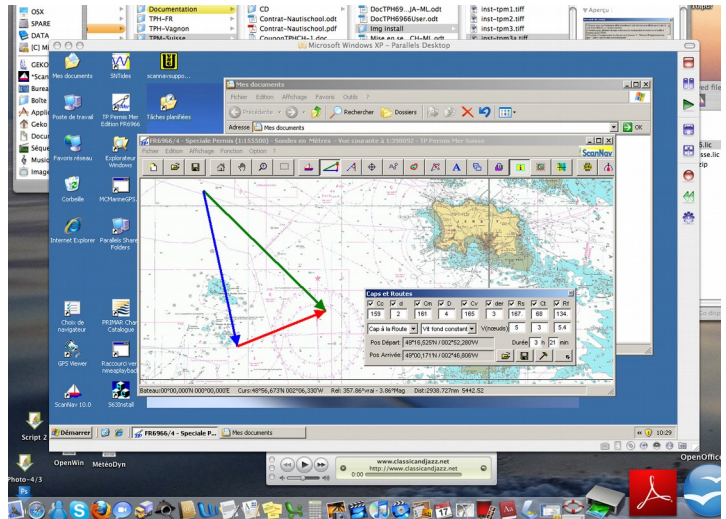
OSX
SPARE
DATA
[C] M
Documentation
TPH-FR
TPH-Vagnon
TPH-Suisse
CD
Contrat-Nautischool.odt
Contrat-Nautischool.pdf
CouponTPHCH-1.doc
DocTPH69...JA-ML.odt
DocTPH6966User.odt
Img install
Mise en se...CH-ML.odt
inst-tpm1.tiff
inst-tpm2.tiff
inst-tpm3.tiff
inst-tpm3a.tiff
Aperçu
Microsoft Windows XP - Parallels Desktop
GEKO
Scan
Burea
Boîte
Appli
Ceko
Docu
Séque
Music
Image
Mes documents
SNTides
scannav-suppo...
Poste de travail
TP Permis Mer Edition FR6966
Tâches planifiées
Favoris réseau
Explorateur Windows
Corbeille
MCMarineGPS...
Internet Explorer
Parallels Shared Folders
Choix de navigateur
PRIMAR Chart Catalogue
GPS Viewer
Raccourci vers newaplayback
ScanNav 10.0
St3Install
Mes documents
Fichier Edition Affichage Favoris Outils ?
Précédente
Rechercher
Dossiers
Adresse
Mes documents
OK
FR6966/4 - Speciale Permis (1:15500) - Sondes en Mètres - Vue courante à 1:39800) - TP Permis Mer Suisse
Fichier Edition Affichage Fonction Option ?
ScanNav
Caps et Routes
Cc
d
Cm
D
Cv
der
Rs
Ct
Rf
159
2
161
4
165
3
167.
68
134.
Cap à la Route
Vit fond constant
V(noeuds)
5
3
5.4
Durée
3
h
21
min
Pos Départ
49°16,525N / 002°52,280W
Pos Arrivée
49°00,171N / 002°46,806W
Bateau:00°00,000N 000°00,000E
Curs:48°56,673N 002°06,330W
Rel: 357.86°vrai - 3.86°Mag
Dist:2938.727mn 5442.52
Démarrer
FR6966/4 - Speciale P...
Mes documents
10:29
ed file
6.lic
sse.lic
zip
Script 2
OpenWin
MétéoDyn
Photo-4/3
www.classicandjazz.net
http://www.classicandjazz.net
0:00
OpenOffice